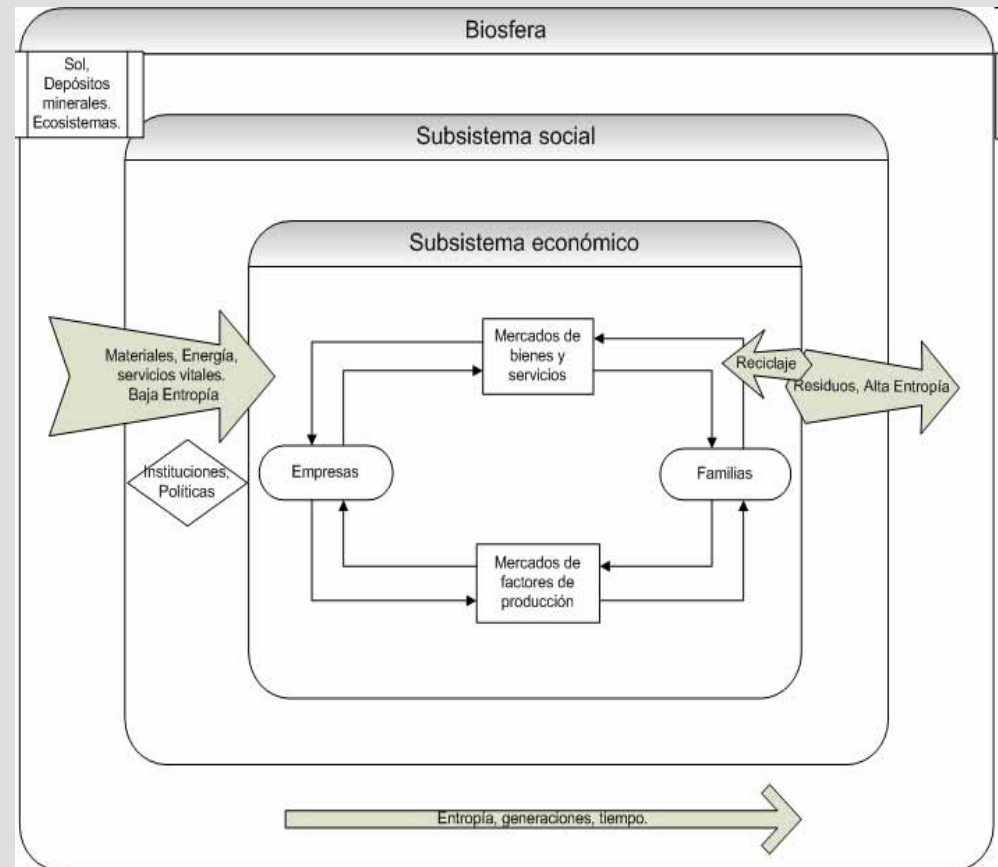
Biosfera

Sol, Depósitos minerales. Ecosistemas.

Subsistema social

Subsistema económico

Materiales, Energía, servicios vitales. Baja Entropía

Mercados de bienes y servicios

Reciclaje

Residuos, Alta Entropía

Instituciones, Políticas

Empresas

Familias

Mercados de factores de producción

Entropía, generaciones, tiempo.